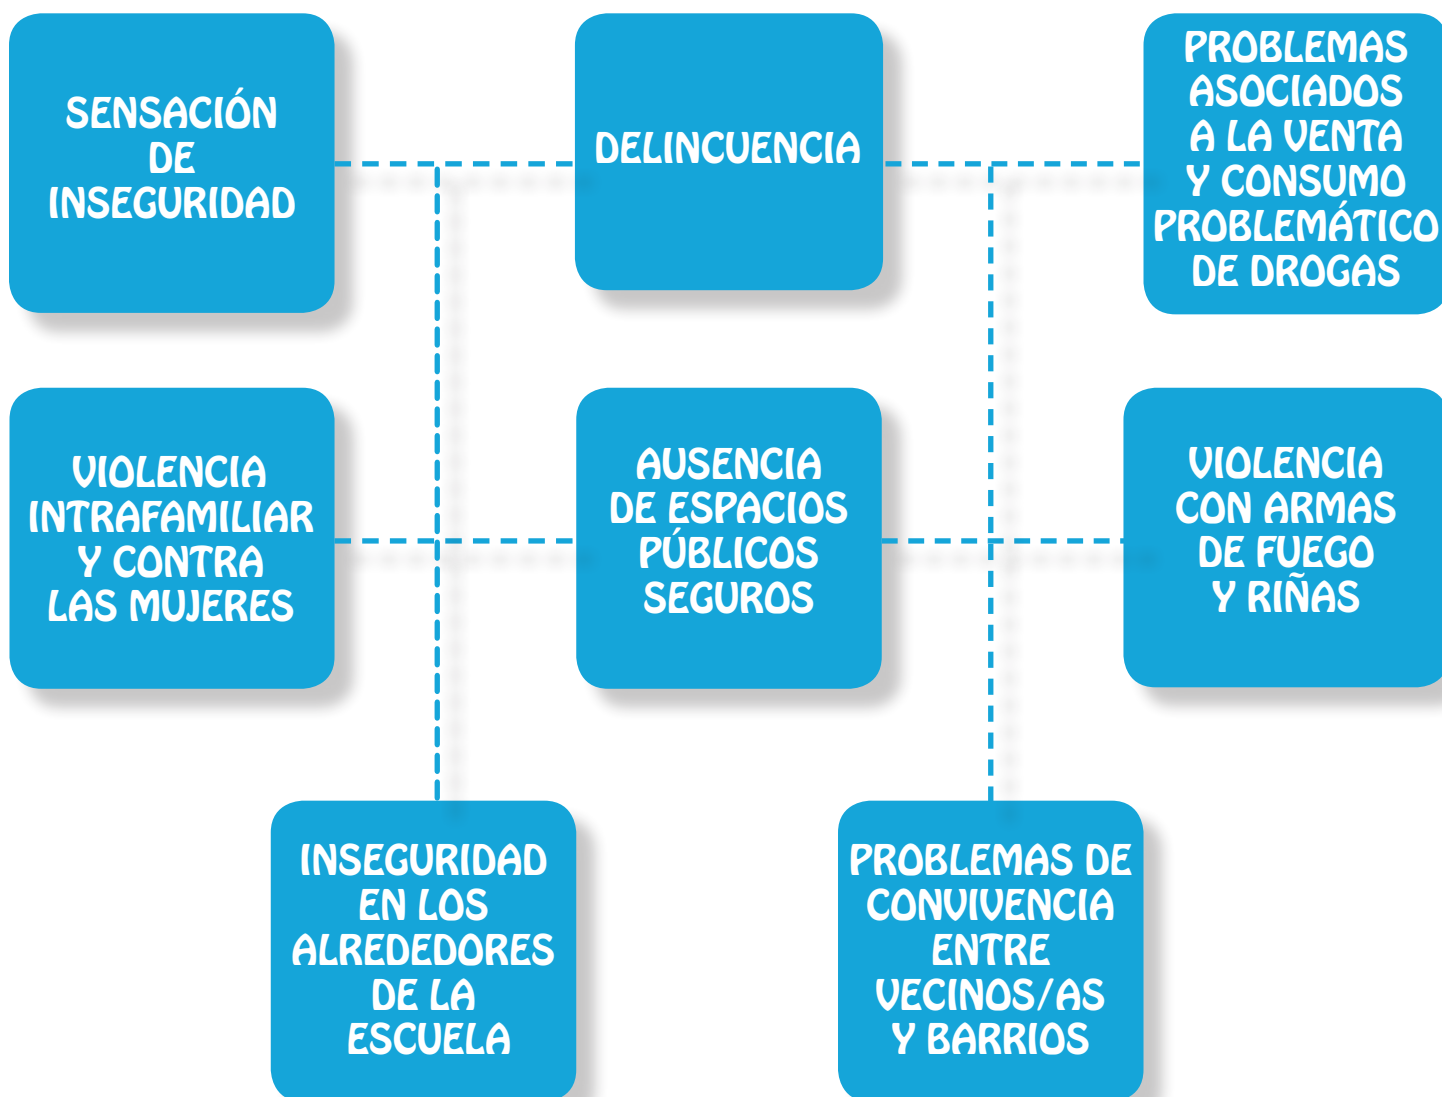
SENSACIÓN DE INSEGURIDAD

DELINCUENCIA

PROBLEMAS ASOCIADOS A LA VENTA Y CONSUMO PROBLEMÁTICO DE DROGAS

VIOLENCIA INTRAFAMILIAR Y CONTRA LAS MUJERES

AUSENCIA DE ESPACIOS PÚBLICOS SEGUROS

VIOLENCIA CON ARMAS DE FUEGO Y RIÑAS

INSEGURIDAD EN LOS ALREDEDORES DE LA ESCUELA

PROBLEMAS DE CONVIVENCIA ENTRE VECINOS/AS Y BARRIOS